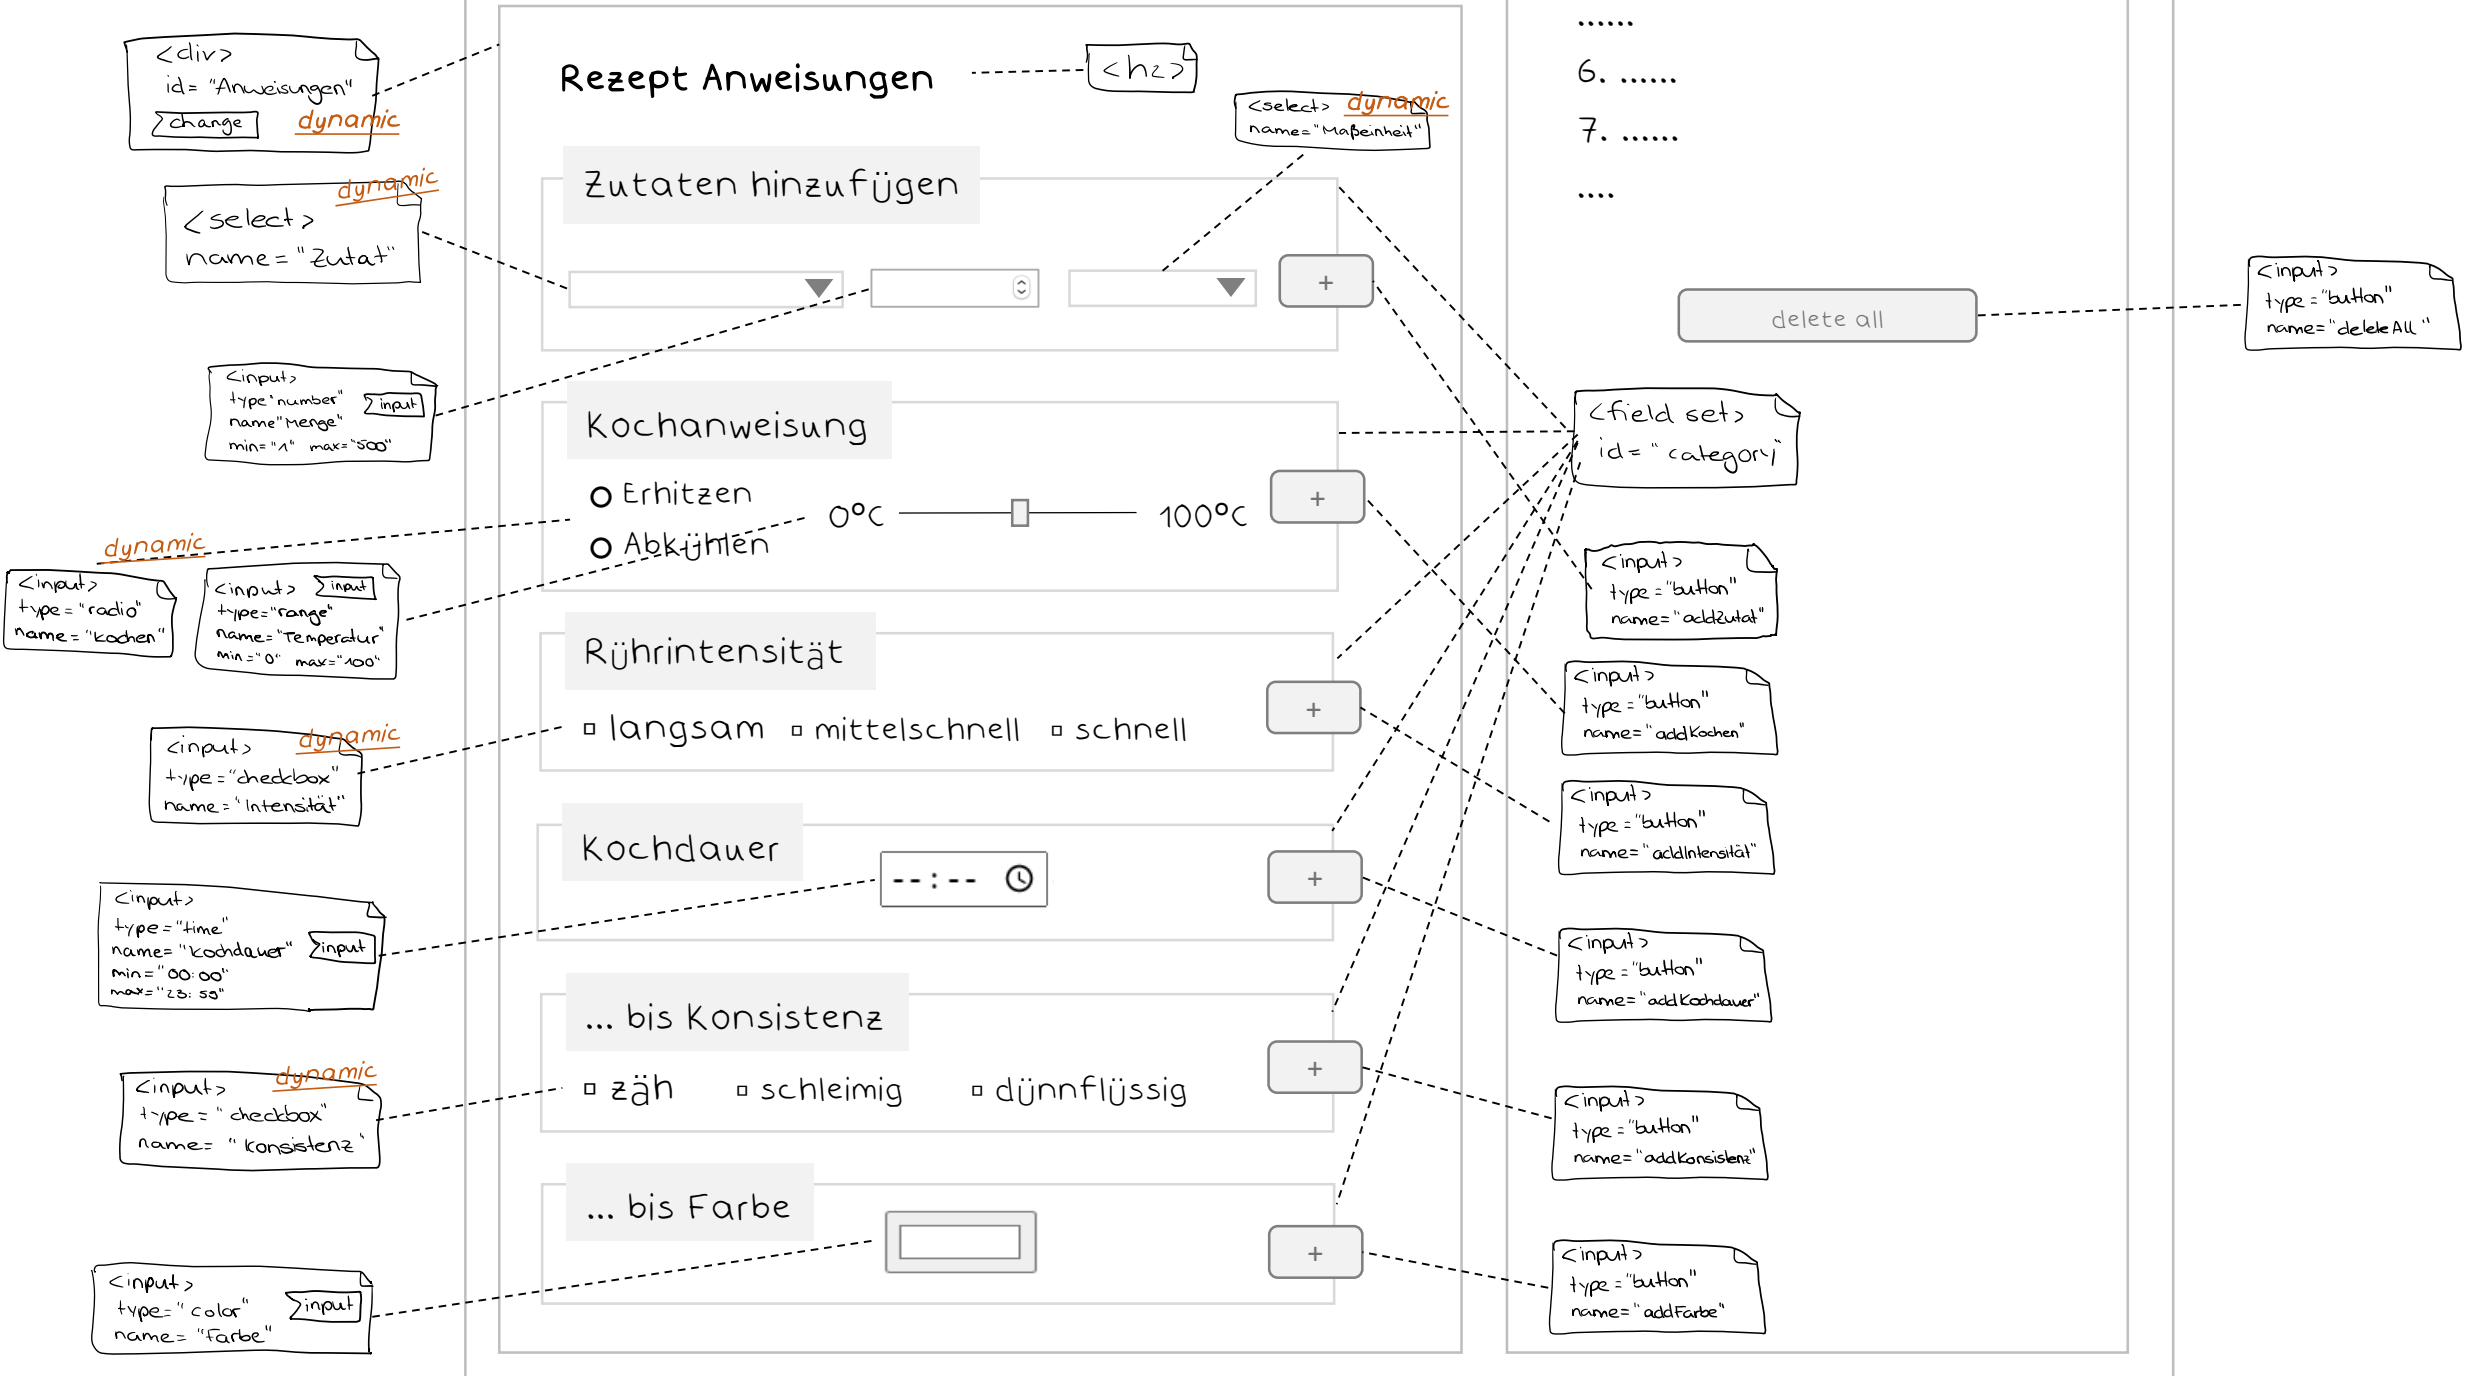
<div>
id= "Anweisungen"
change dynamic

<select>
name = "Zutat"
dynamic

<input>
type "number"
name "Menge"
min= "1" max= "500"
input

dynamic
<input>
type = "radio"
name = "kochen"

<input>
type = "range"
name = "Temperatur"
min = "0" max= "100"
input

<input>
type = "checkbox"
name = "Intensität"
dynamic

<input>
type = "time"
name = "Kochdauer"
min = "00:00"
max = "23:59"
input

<input>
type = "checkbox"
name = "Konsistenz"
dynamic

<input>
type = "color"
name = "Farbe"
input

Rezept Anweisungen

<h2>

<select>
name = "Maßeinheit"
dynamic

Zutaten hinzufügen

+

Kochanweisung

Erhitzen

Abkühlen

0°C

100°C

+

Rührintensität

langsam

mittelschnell

schnell

+

Kochdauer

--:--

+

... bis Konsistenz

zäh

schleimig

dünnflüssig

+

... bis Farbe

+

......

6. ......

7. ......

....

delete all

<input>
type = "button"
name = "deleteAll"

<field set>
id = "category"

<input>
type = "button"
name = "addZutat"

<input>
type = "button"
name = "addKochen"

<input>
type = "button"
name = "addIntensität"

<input>
type = "button"
name = "addKochdauer"

<input>
type = "button"
name = "addKonsistenz"

<input>
type = "button"
name = "addFarbe"